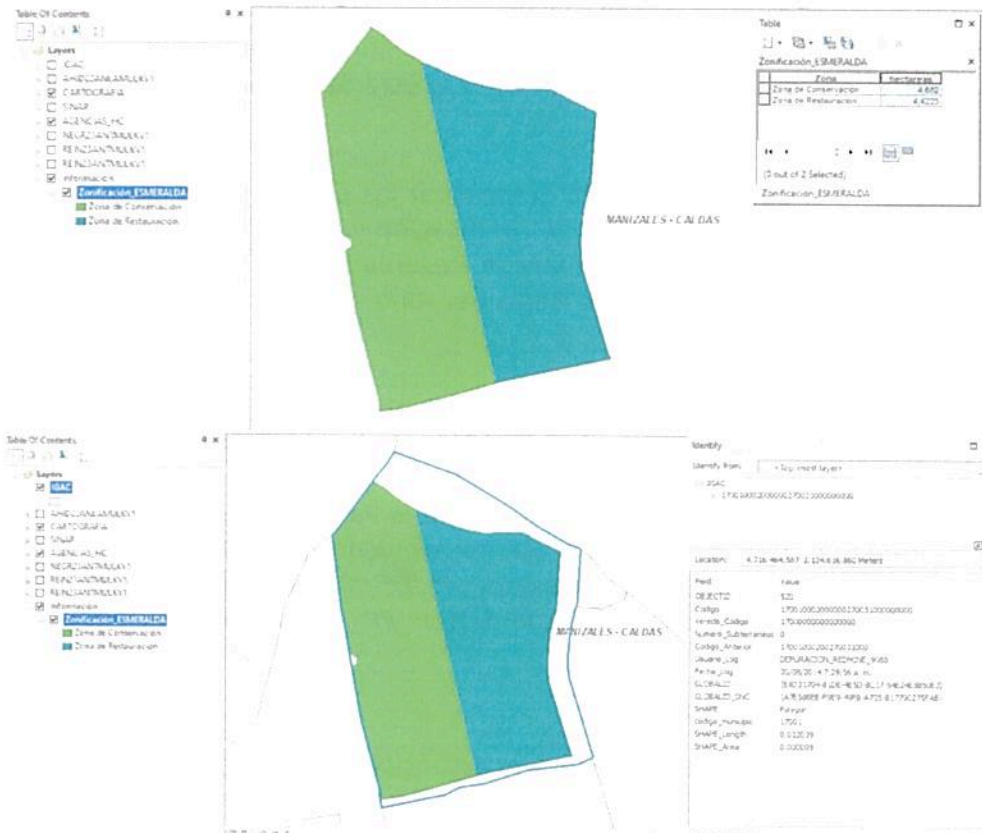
Table Of Contents

Layers
IGAC
AMBCDANLAMULKY1
CARTOGRAFIA
SINAP
AGENCIAS_HC
NEGRZIANTMULKY1
REINZIANTMULKY1
REINZIANTMULKY1
Informacion
Zonificación_ESMERALDA
Zona de Conservacion
Zona de Restauracion

MANIZALES - CALDAS

Table

Zonificación_ESMERALDA

| Zona | hectareas |
|---|---|
| Zona de Conservacion | 4.692 |
| Zona de Restauracion | 4.4222 |

(0 out of 2 Selected)

Zonificación_ESMERALDA

Table Of Contents

Layers
IGAC
AMBCDANLAMULKY1
CARTOGRAFIA
SINAP
AGENCIAS_HC
NEGRZIANTMULKY1
REINZIANTMULKY1
REINZIANTMULKY1
Informacion
Zonificación_ESMERALDA
Zona de Conservacion
Zona de Restauracion

MANIZALES - CALDAS

Identify

Identify from: <Top-most layer>

IGAC
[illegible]

Location: 4.716 464.567 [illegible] Meters

| Field | Value |
|---|---|
| OBJECTID | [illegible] |
| Codigo | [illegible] |
| Vereda_Codigo | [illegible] |
| Numero_Subterraneo | 0 |
| Codigo_Anterior | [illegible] |
| Usuario_Log | DEPURACION_REDHONE_9083 |
| Fecha_Log | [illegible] |
| GLOBALID | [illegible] |
| GLOBALID_SNC | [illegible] |
| SHAPE | Polygon |
| Codigo_municipio | 17001 |
| SHAPE_Length | 0.012039 |
| SHAPE_Area | 0.000009 |